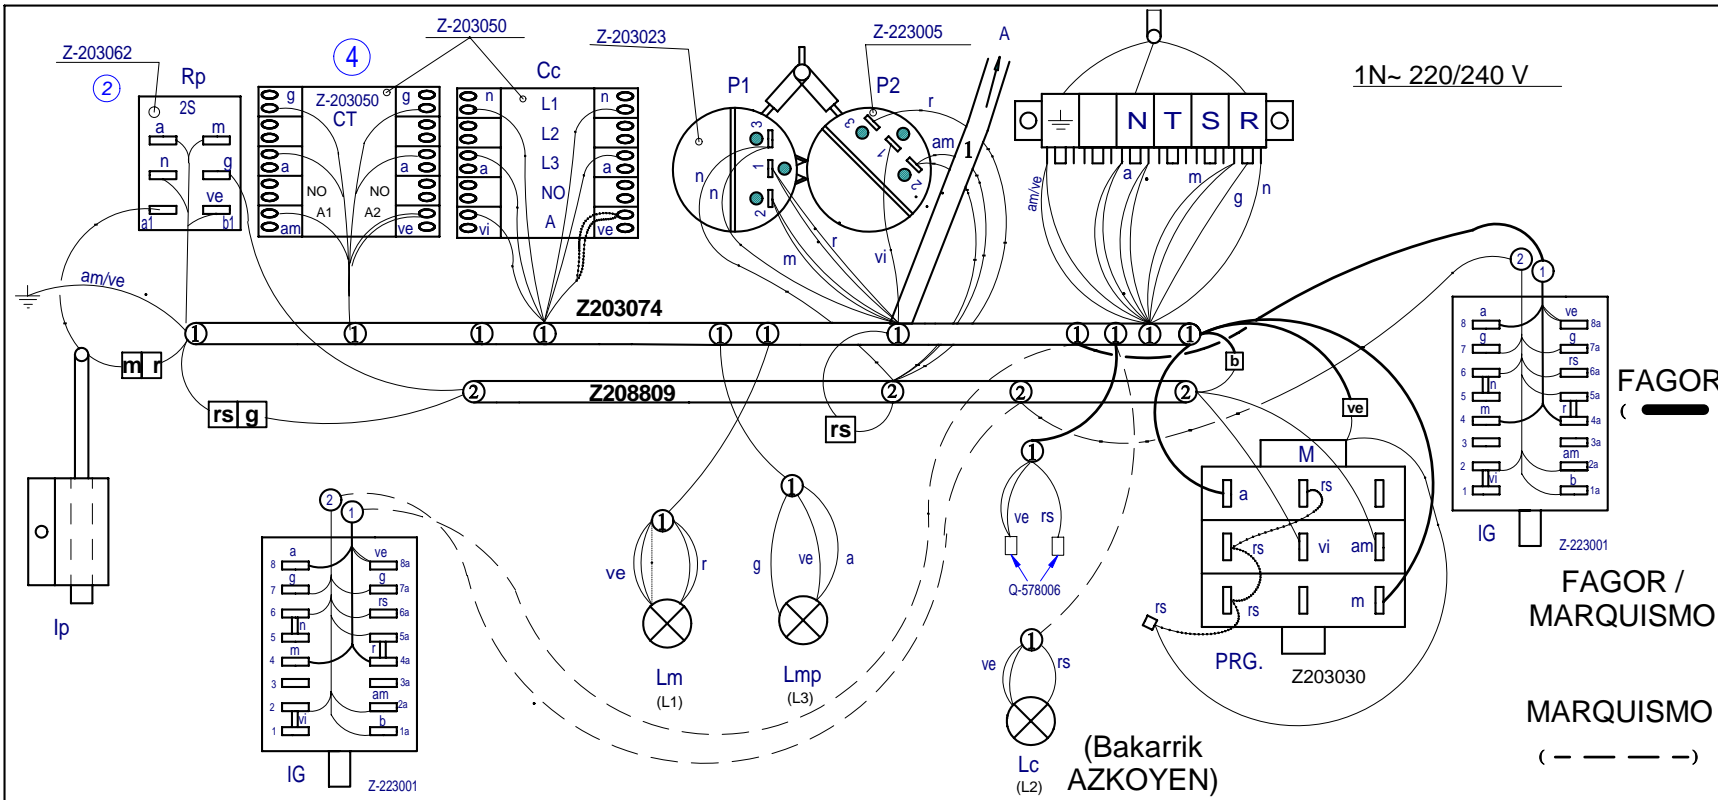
Z-203062
2
Rp
2S
a
m
n
g
ve
a1
b1
4
Z-203050
g
Z-203050
CT
g
a
a
NO
NO
A1
A2
am
ve
n
Cc
L1
n
L2
L3
a
a
NO
A
vi
ve
Z-203023
P1
n
n
3
1
2
Z-223005
P2
3
1
2
r
am
A
1
r
m
vi
N T S R
am/ve
a
m
g
n
1N~ 220/240 V
am/ve
Z203074
m r
Z208809
rs g
rs
b
ve
M
a
rs
rs
vi
am
rs
m
rs
PRG.
Z203030
ve
rs
Q-578006
ve
rs
Lc
(L2)
(Bakarrik AZKOYEN)
ve
r
Lm
(L1)
g
ve
a
Lmp
(L3)
Ip
IG
Z-223001
a
ve
g
g
rs
n
m
r
am
vi
b
8
7
6
5
4
3
2
1
8a
7a
6a
5a
4a
3a
2a
1a
IG
Z-223001
FAGOR
(
FAGOR / MARQUISMO
MARQUISMO
( — — — —)